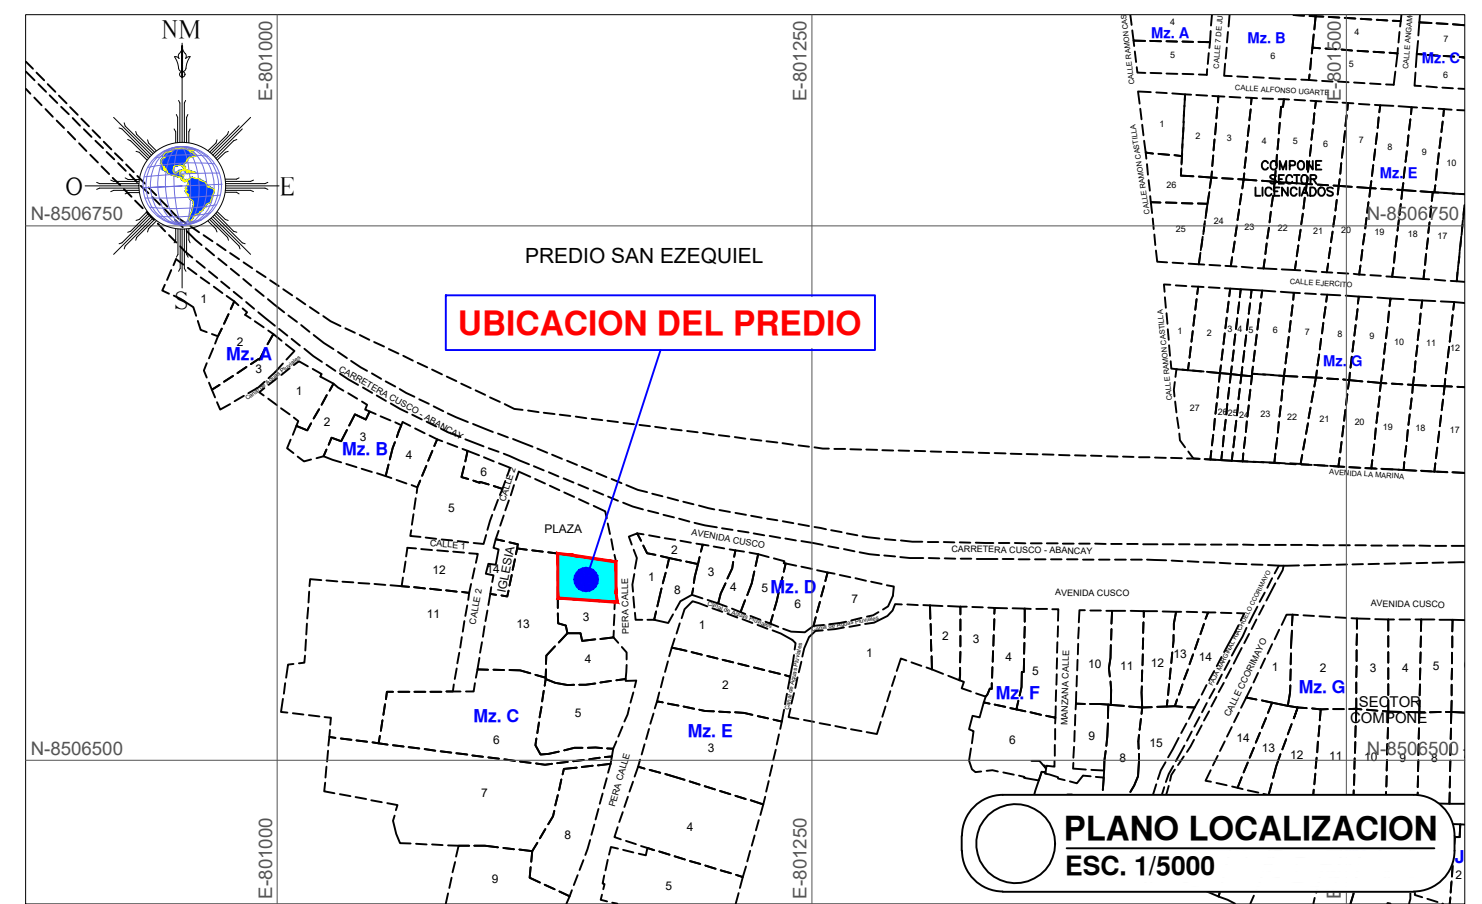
NM
O
E
S
E-801000
E-801250
E-801500
N-8506750
N-8506500
PREDIO SAN EZEQUIEL
UBICACION DEL PREDIO
Mz. A
Mz. B
Mz. C
Mz. D
Mz. E
Mz. F
Mz. G
Mz. E
Mz. G
Mz. A
Mz. B
Mz. C
CARRETERA CUSCO - ABANCAY
AVENIDA CUSCO
CARRETERA CUSCO - ABANCAY
AVENIDA CUSCO
AVENIDA CUSCO
AVENIDA LA MARINA
CALLE EJERCITO
CALLE ALFONSO UGARTE
CALLE RAMON CASTILLA
CALLE RAMON CASTILLA
CALLE RAMON CASTILLA
CALLE 7 DE JUNIO
CALLE ANGAMOS
COMPONE SECTOR LICENCIADOS
SECTOR COMPONE
PLAZA
CALLE 1
CALLE 2
CALLE 2
IGLESIA
PERA CALLE
PERA CALLE
MANZANA CALLE
CALLE CCORIMAYO
1
2
3
4
5
6
7
8
9
10
11
12
13
14
15
17
18
19
20
21
22
23
24
25
26
27
PLANO LOCALIZACION
ESC. 1/5000